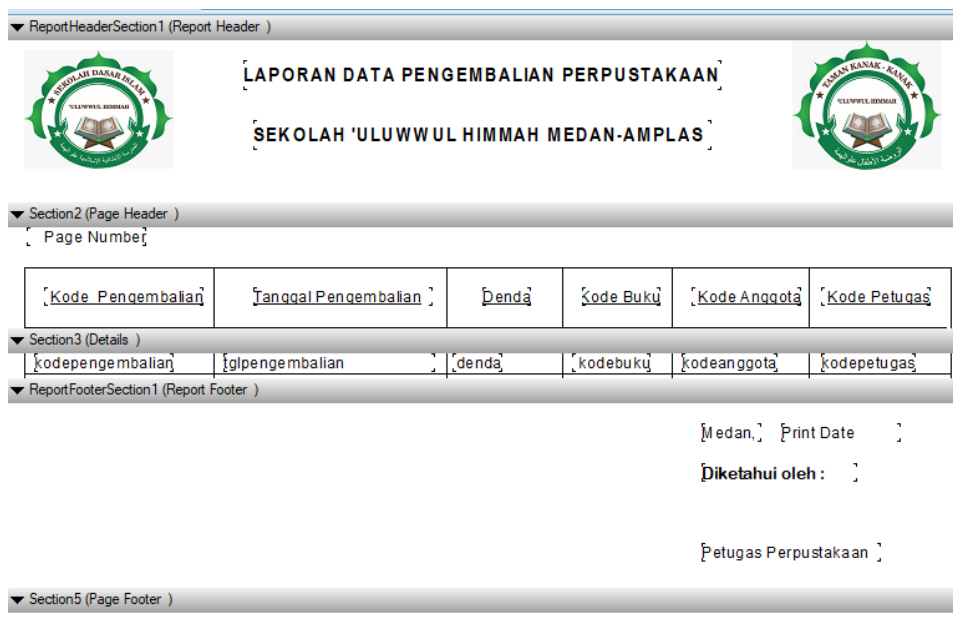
ReportHeaderSection1 (Report Header )

SEKOLAH DASAR ISLAM
'ULUWWUL HIMMAH

LAPORAN DATA PENGEMBALIAN PERPUSTAKAAN

SEKOLAH 'ULUWWUL HIMMAH MEDAN-AMPLAS

TAMAN KANAK - KANAK
'ULUWWUL HIMMAH

Section2 (Page Header )

Page Number

| Kode Pengembalian | Tanggal Pengembalian | Denda | Kode Buku | Kode Anggota | Kode Petugas |
|---|---|---|---|---|---|

Section3 (Details )

| kodepengembalian | tglpengembalian | denda | kodebuku | kodeanggota | kodepetugas |
|---|---|---|---|---|---|

ReportFooterSection1 (Report Footer )

Medan, Print Date

Diketahui oleh :

Petugas Perpustakaan

Section5 (Page Footer )